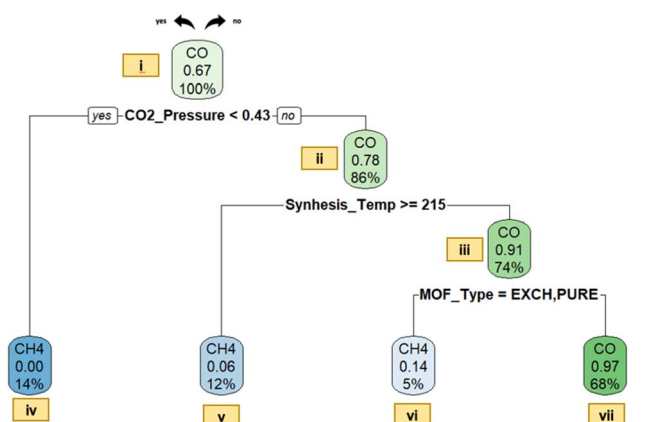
yes no

i

CO
0.67
100%

yes CO2_Pressure < 0.43 no

ii

CO
0.78
86%

Synhesis_Temp >= 215

iii

CO
0.91
74%

MOF_Type = EXCH,PURE

CH4
0.00
14%

iv

CH4
0.06
12%

v

CH4
0.14
5%

vi

CO
0.97
68%

vii